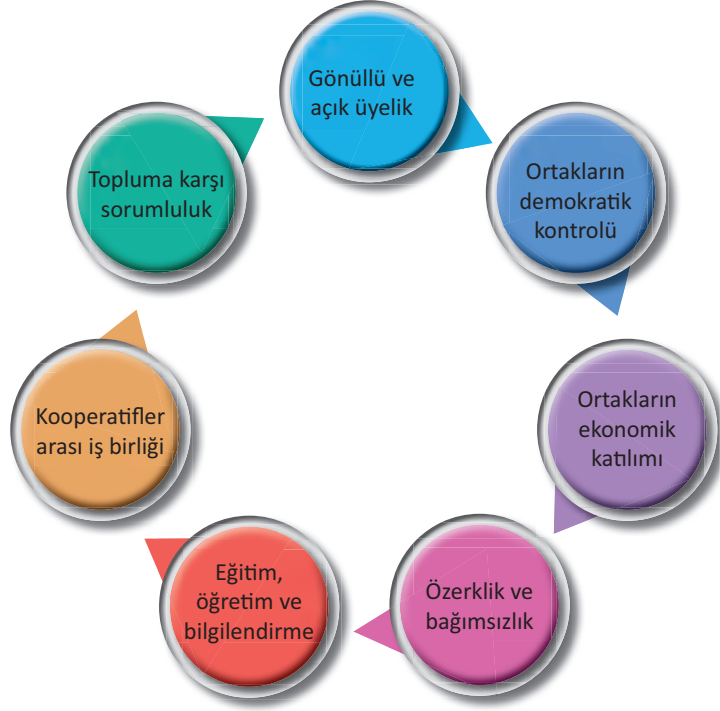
Gönüllü ve açık üyelik

Ortakların demokratik kontrolü

Ortakların ekonomik katılımı

Özerklik ve bağımsızlık

Eğitim, öğretim ve bilgilendirme

Kooperatifler arası iş birliği

Topluma karşı sorumluluk